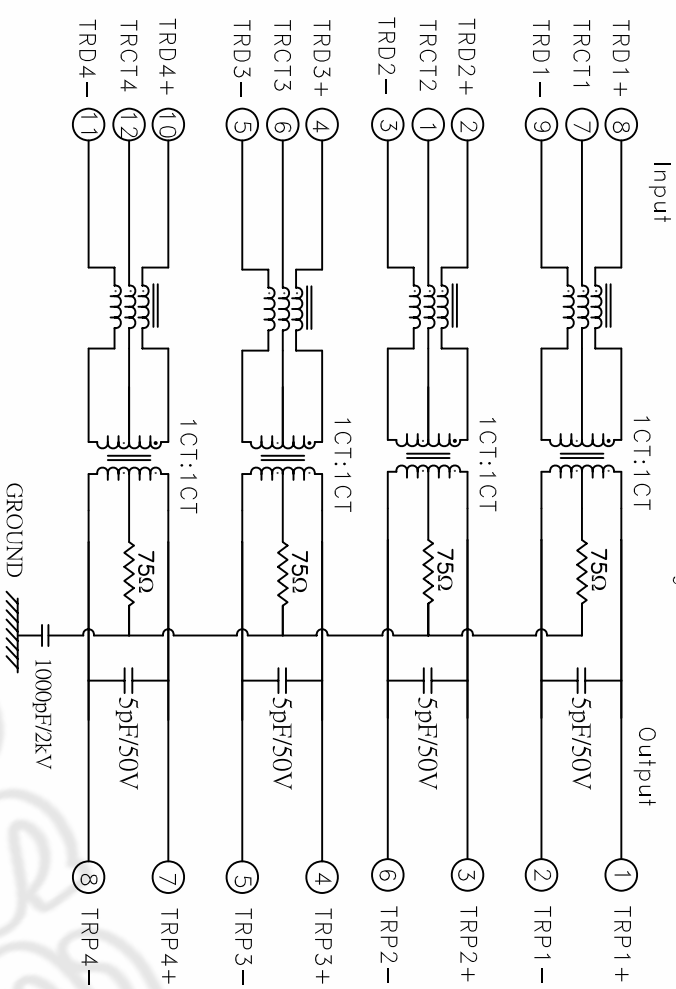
Input

TRD1+ 8
TRCT1 7
TRD1− 9
TRD2+ 2
TRCT2 1
TRD2− 3
TRD3+ 4
TRCT3 6
TRD3− 5
TRD4+ 10
TRCT4 12
TRD4− 11

1CT:1CT
1CT:1CT
1CT:1CT
1CT:1CT

75Ω
75Ω
75Ω
75Ω

5pF/50V
5pF/50V
5pF/50V
5pF/50V

GROUND
1000pF/2kV

Output

1 TRP1+
2 TRP1−
3 TRP2+
6 TRP2−
4 TRP3+
5 TRP3−
7 TRP4+
8 TRP4−